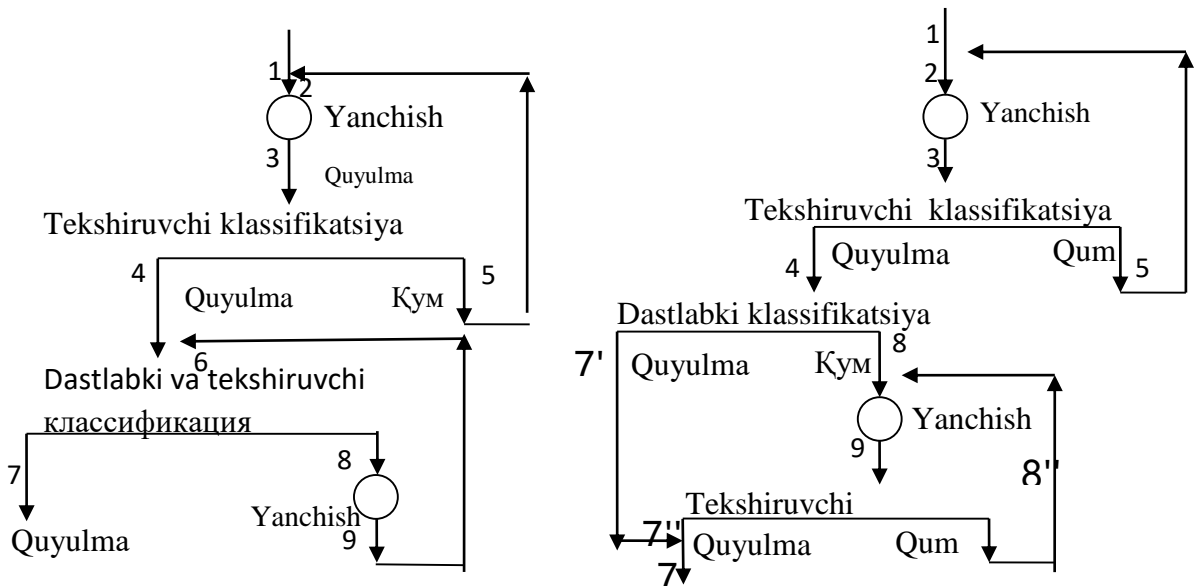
1
2
Yanchish
3
Quyulma
Tekshiruvchi klassifikatsiya
4
Quyulma
Кум
5
6
Dastlabki va tekshiruvchi классификация
7
Quyulma
8
Yanchish
9

1
2
Yanchish
3
Tekshiruvchi klassifikatsiya
4
Quyulma
Qum
5
Dastlabki klassifikatsiya
7'
Quyulma
Кум
8
Yanchish
9
8''
Tekshiruvchi
7''
Quyulma
Qum
7